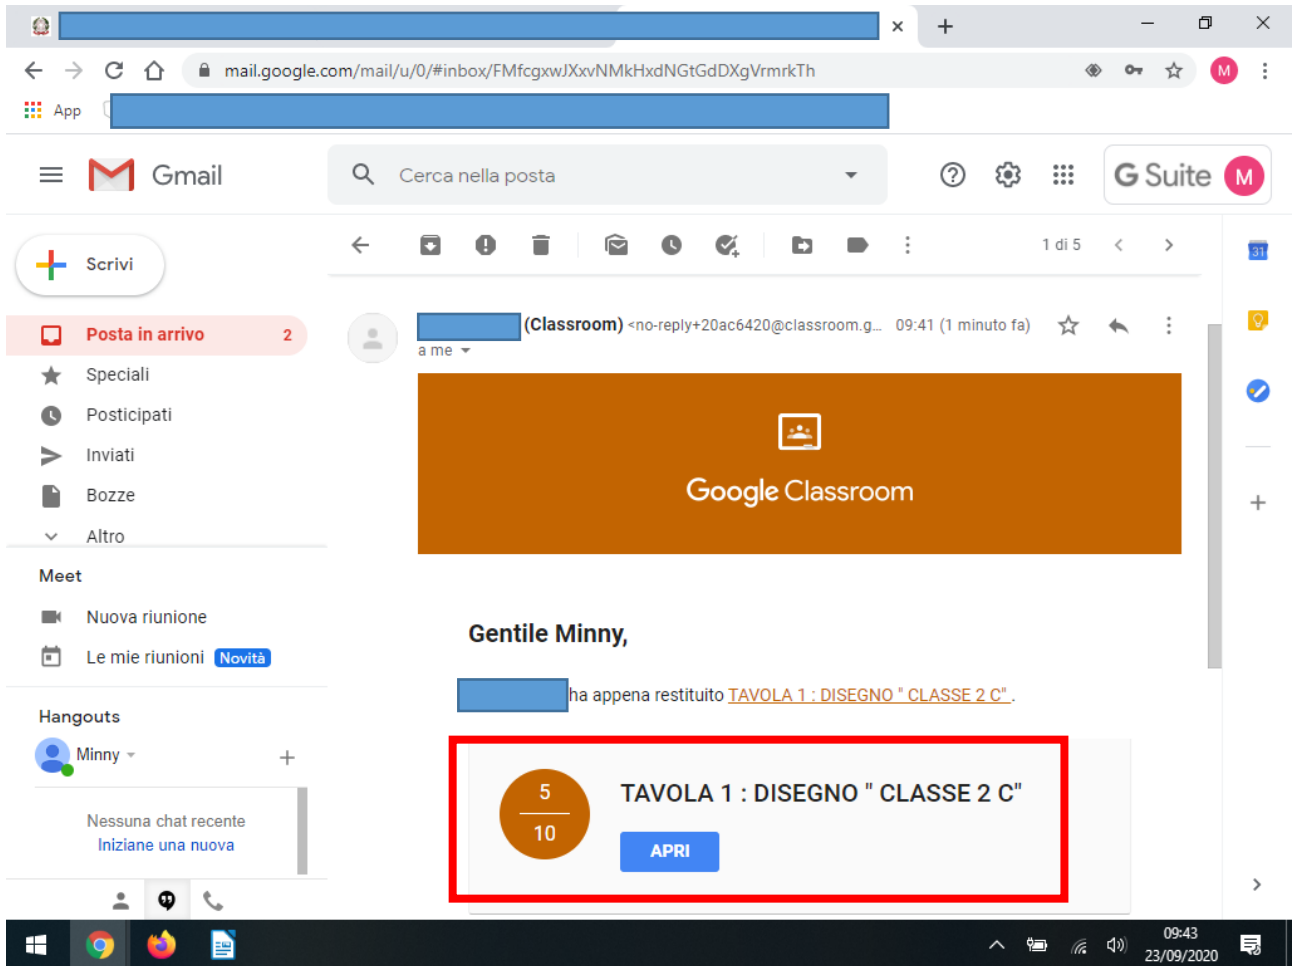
mail.google.com/mail/u/0/#inbox/FMfcgxwJXxvNMkHxdNGtGdDXgVrmrkTh

App

Gmail

Cerca nella posta

G Suite M

Scrivi

Posta in arrivo 2

Speciali

Posticipati

Inviati

Bozze

Altro

Meet

Nuova riunione

Le mie riunioni Novità

Hangouts

Minny

Nessuna chat recente
Iniziane una nuova

1 di 5

(Classroom) <no-reply+20ac6420@classroom.g... 09:41 (1 minuto fa)

a me

Google Classroom

Gentile Minny,

ha appena restituito TAVOLA 1 : DISEGNO " CLASSE 2 C" .

$\frac{5}{10}$

TAVOLA 1 : DISEGNO " CLASSE 2 C"

APRI

09:43
23/09/2020